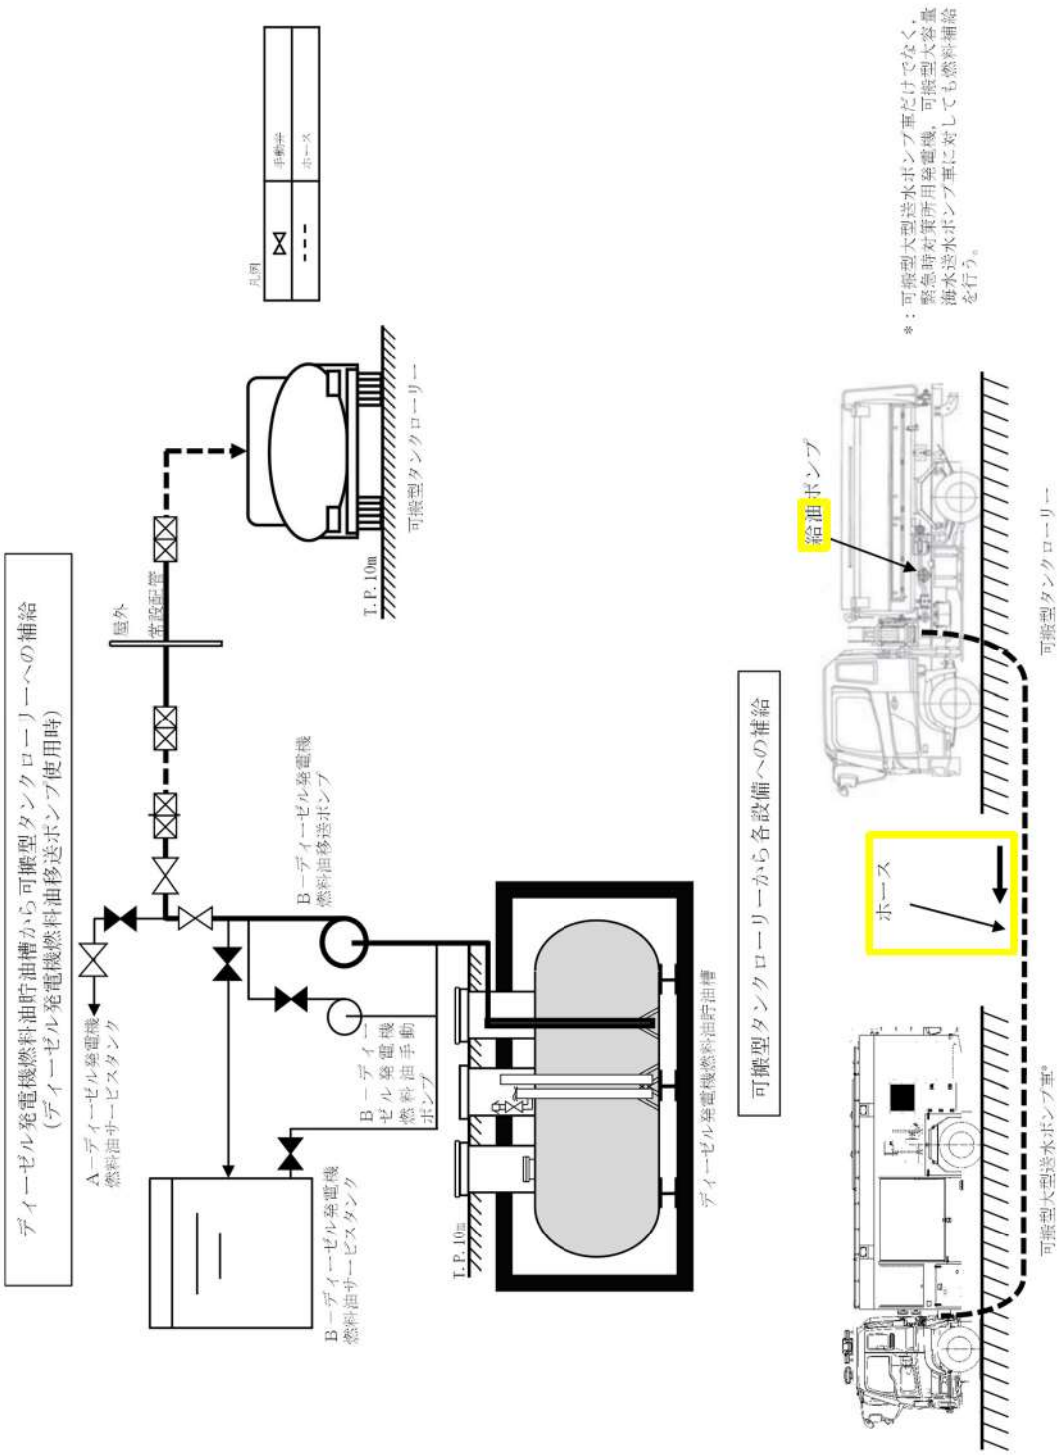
ディーゼル発電機燃料油貯油槽から可搬型タンクローリーへの補給
（ディーゼル発電機燃料油移送ポンプ使用時）

凡例

手動弁

ホース

A－ディーゼル発電機燃料油サービスタンク

B－ディーゼル発電機燃料油移送ポンプ

屋外

常設配管

T.P.10m

可搬型タンクローリー

B－ディーゼル発電機燃料油サービスタンク

B－ディーゼル発電機燃料油手動ポンプ

T.P.10m

ディーゼル発電機燃料油貯油槽

可搬型タンクローリーから各設備への補給

ホース

給油ポンプ

可搬型大型送水ポンプ車*

可搬型タンクローリー

*：可搬型大型送水ポンプ車だけでなく，緊急時対策所用発電機，可搬型大容量海水送水ポンプ車に対しても燃料補給を行う。